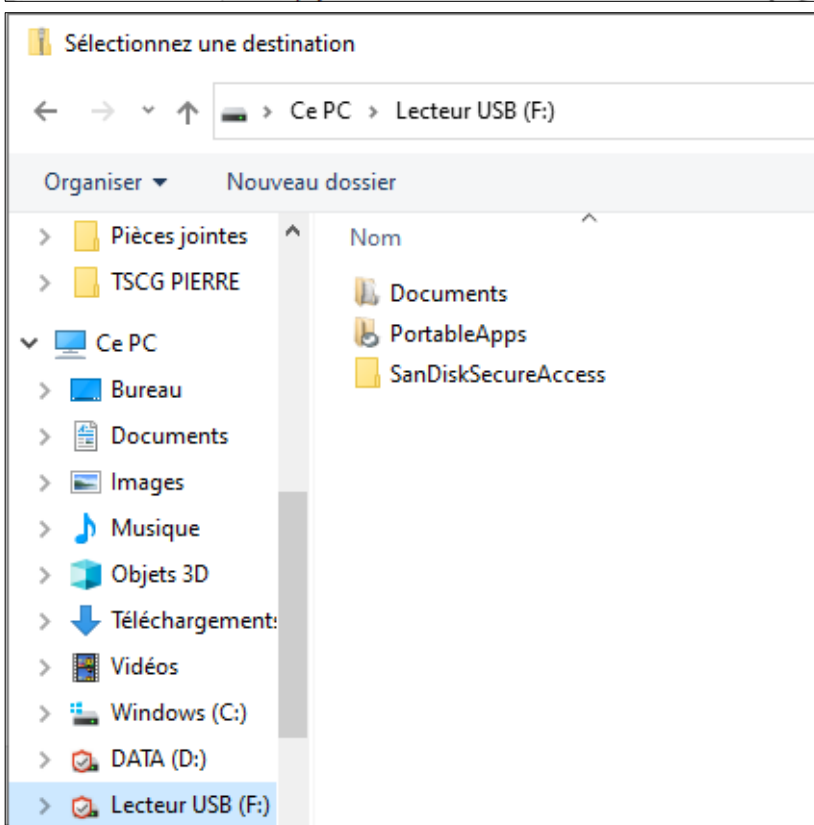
Sélectionnez une destination

Ce PC > Lecteur USB (F:)

Organiser ▾ Nouveau dossier

Pièces jointes
TSCG PIERRE
Ce PC
Bureau
Documents
Images
Musique
Objets 3D
Téléchargements
Vidéos
Windows (C:)
DATA (D:)
Lecteur USB (F:)

Nom
Documents
PortableApps
SanDiskSecureAccess